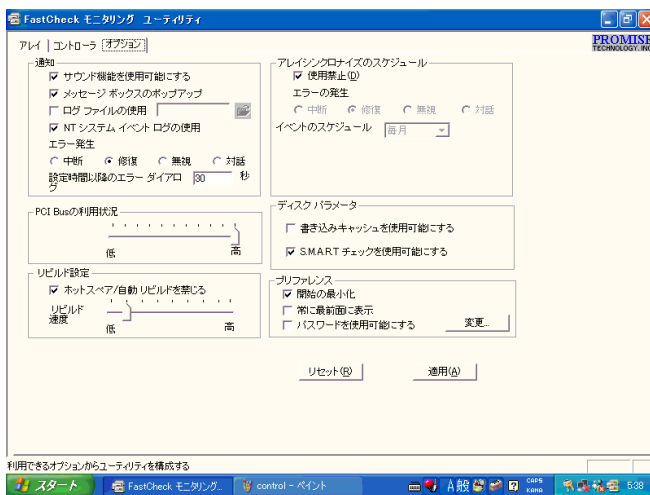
FastCheck モニタリング ユーティリティ

PROMISE TECHNOLOGY, INC

アレイ | コントローラ | オプション

通知
サウンド機能を使用可能にする
メッセージ ボックスのポップアップ
ログ ファイルの使用
NT システム イベント ログの使用
エラー発生
中断 修復 無視 対話
設定時間以降のエラー ダイアログ 30 秒

PCI Busの利用状況
低 高

リビルド設定
ホットスペア/自動 リビルドを禁じる
リビルド速度
低 高

アレイシンクロナイズのスケジュール
使用禁止(D)
エラーの発生
中断 修復 無視 対話
イベントのスケジュール 毎月

ディスク パラメータ
書き込みキャッシュを使用可能にする
S.M.A.R.T チェックを使用可能にする

プリファレンス
開始の最小化
常に最前面に表示
パスワードを使用可能にする
変更...

リセット(R)
適用(A)

利用できるオプションからユーティリティを構成する

スタート
FastCheck モニタリング...
control - ペイント
A 般 CAPS KANA 5:38